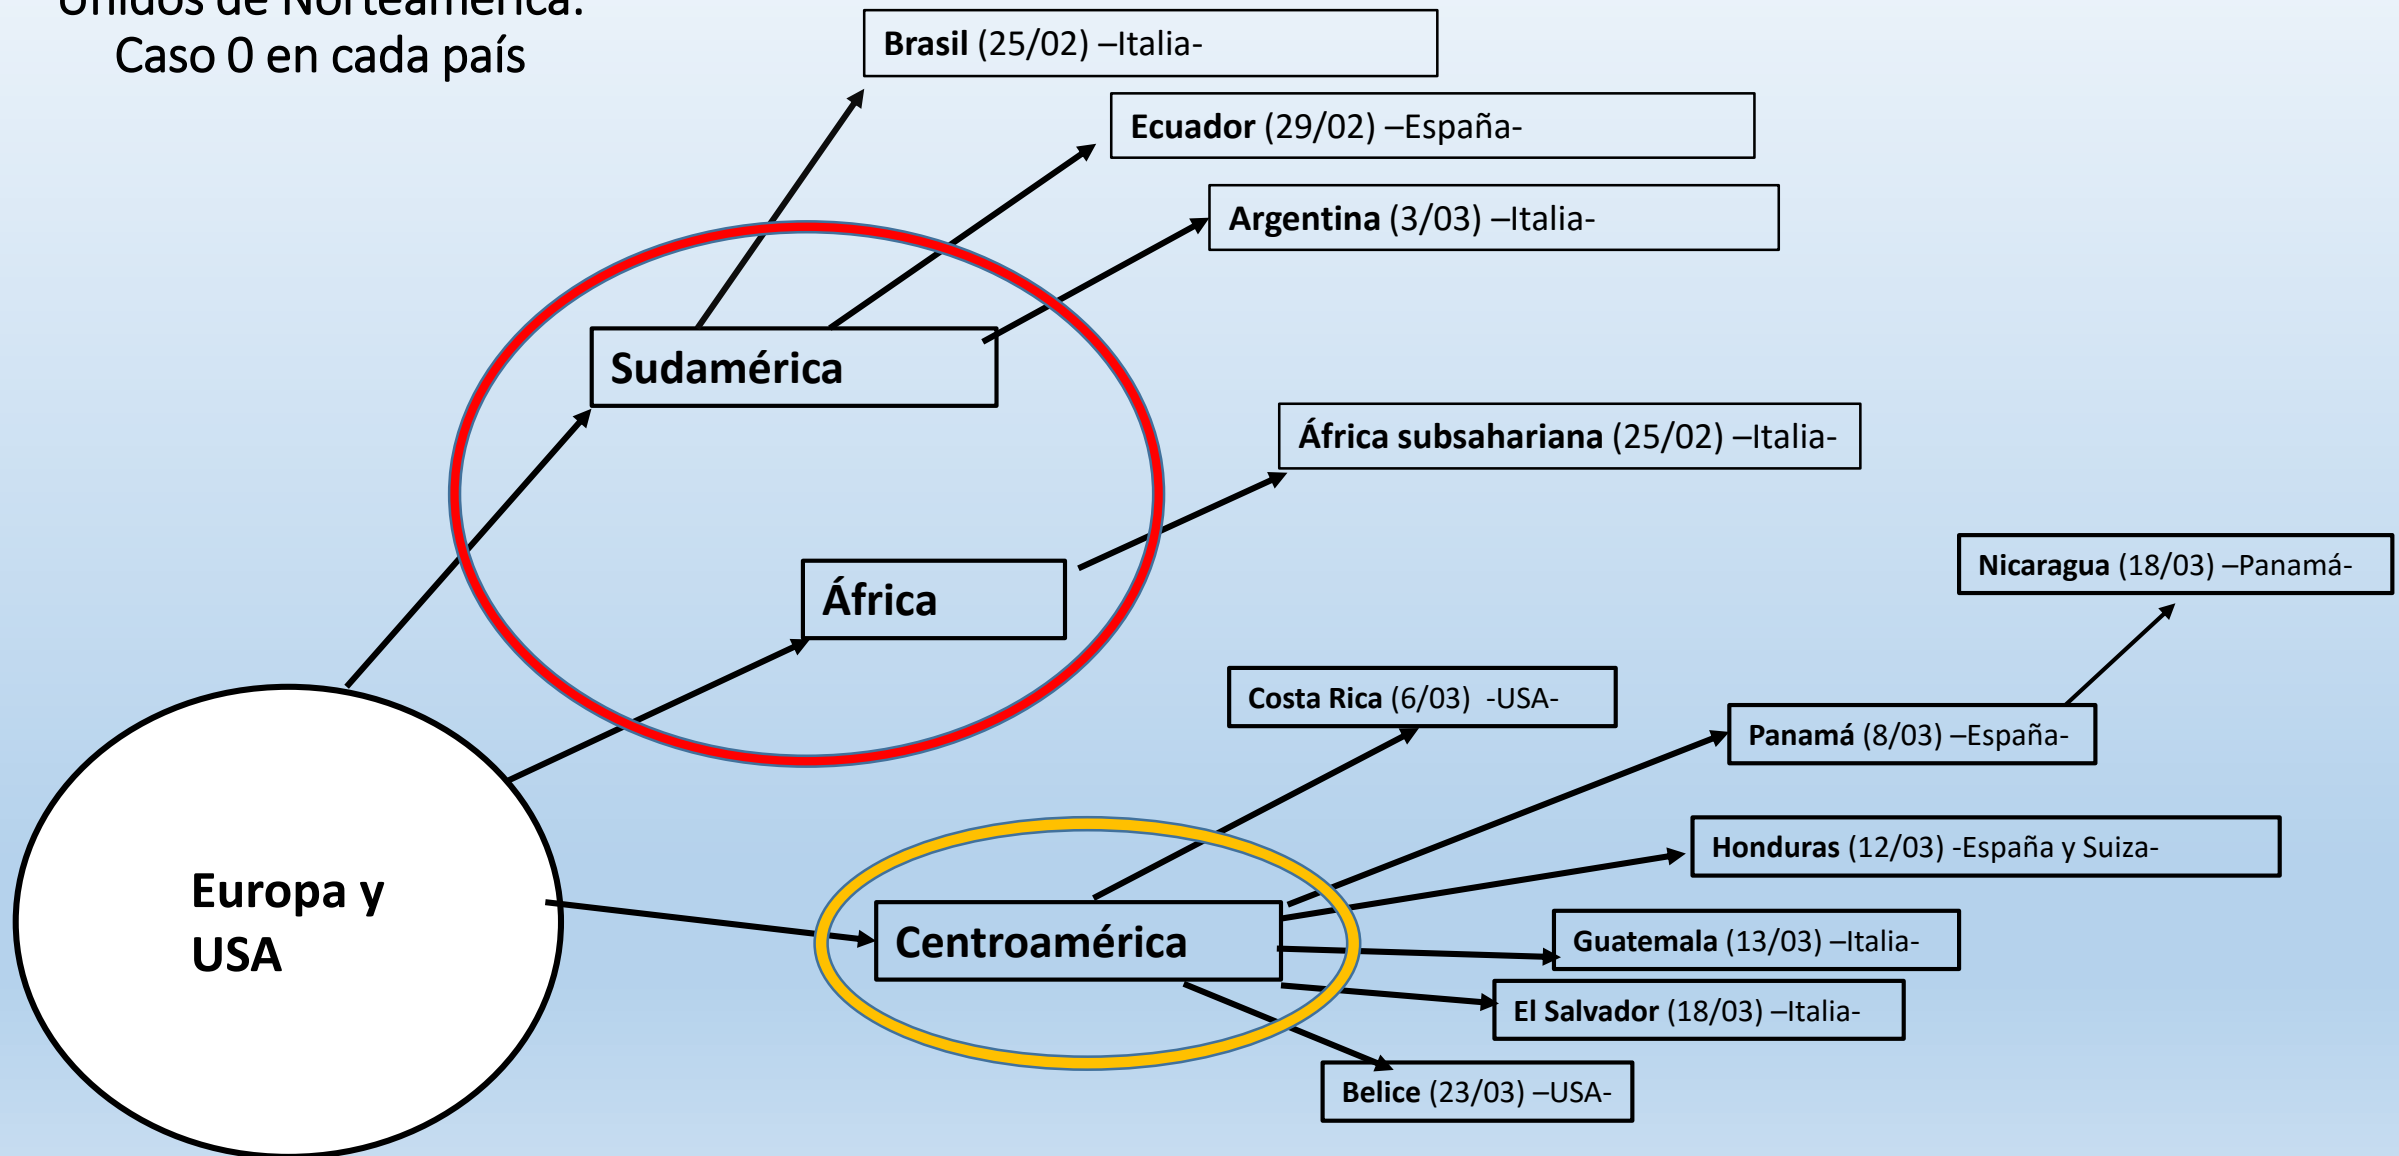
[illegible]
Caso 0 en cada país

**Brasil** (25/02) –Italia-

**Ecuador** (29/02) –España-

**Argentina** (3/03) –Italia-

**Sudamérica**

**África subsahariana** (25/02) –Italia-

**África**

**Nicaragua** (18/03) –Panamá-

**Costa Rica** (6/03) -USA-

**Panamá** (8/03) –España-

**Honduras** (12/03) -España y Suiza-

**Europa y USA**

**Centroamérica**

**Guatemala** (13/03) –Italia-

**El Salvador** (18/03) –Italia-

**Belice** (23/03) –USA-